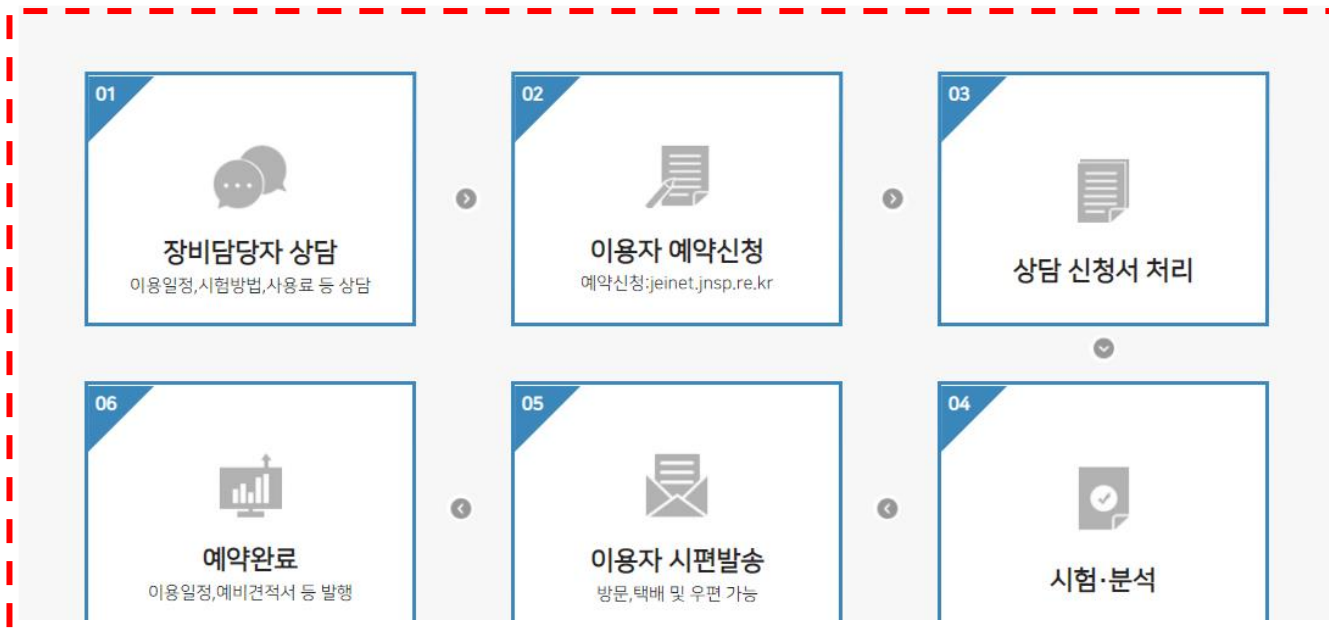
01

장비담당자 상담

이용일정,시험방법,사용료 등 상담

02

이용자 예약신청

예약신청:jeinet.jnsp.re.kr

03

상담 신청서 처리

06

예약완료

이용일정,예비견적서 등 발행

05

이용자 시편발송

방문,택배 및 우편 가능

04

시험·분석